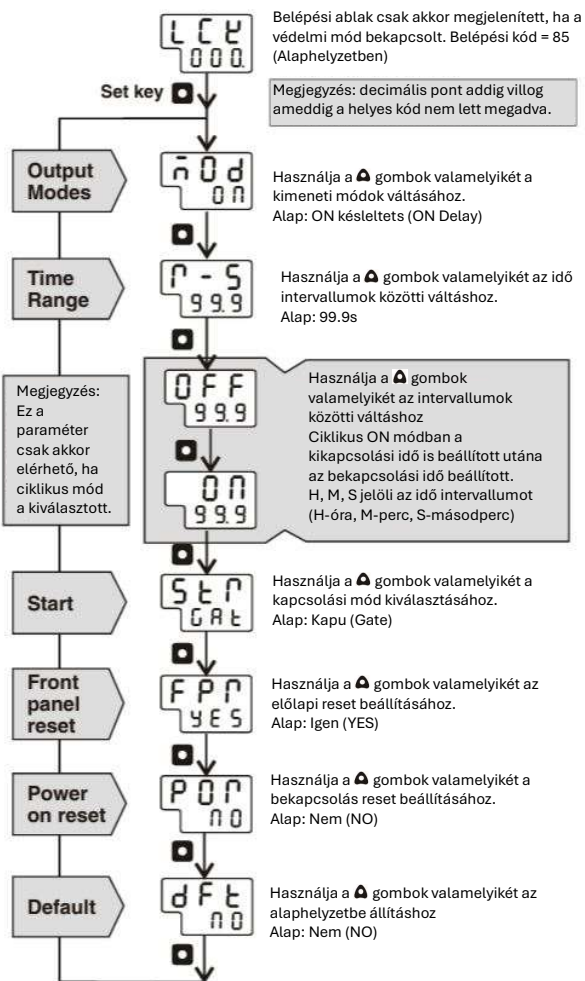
LCK
000.

Belépési ablak csak akkor megjelenített, ha a védelmi mód bekapcsolt. Belépési kód = 85 (Alaphelyzetben)

Set key

Megjegyzés: decimális pont addig villog ameddig a helyes kód nem lett megadva.

Output Modes

MOd
ON

Használja a gombok valamelyikét a kimeneti módok váltásához.
Alap: ON késleltets (ON Delay)

Time Range

R-S
99.9

Használja a gombok valamelyikét az idő intervallumok közötti váltáshoz.
Alap: 99.9s

Megjegyzés: Ez a paraméter csak akkor elérhető, ha ciklikus mód a kiválasztott.

OFF
99.9

ON
99.9

Használja a gombok valamelyikét az intervallumok közötti váltáshoz
Ciklikus ON módban a kikapcsolási idő is beállított utána az bekapcsolási idő beállított.
H, M, S jelöli az idő intervallumot (H-óra, M-perc, S-másodperc)

Start

StR
GAt

Használja a gombok valamelyikét a kapcsolási mód kiválasztásához.
Alap: Kapu (Gate)

Front panel reset

FPR
YES

Használja a gombok valamelyikét az előlapi reset beállításához.
Alap: Igen (YES)

Power on reset

POR
NO

Használja a gombok valamelyikét a bekapcsolás reset beállításához.
Alap: Nem (NO)

Default

dFt
NO

Használja a gombok valamelyikét az alaphelyzetbe állításhoz
Alap: Nem (NO)